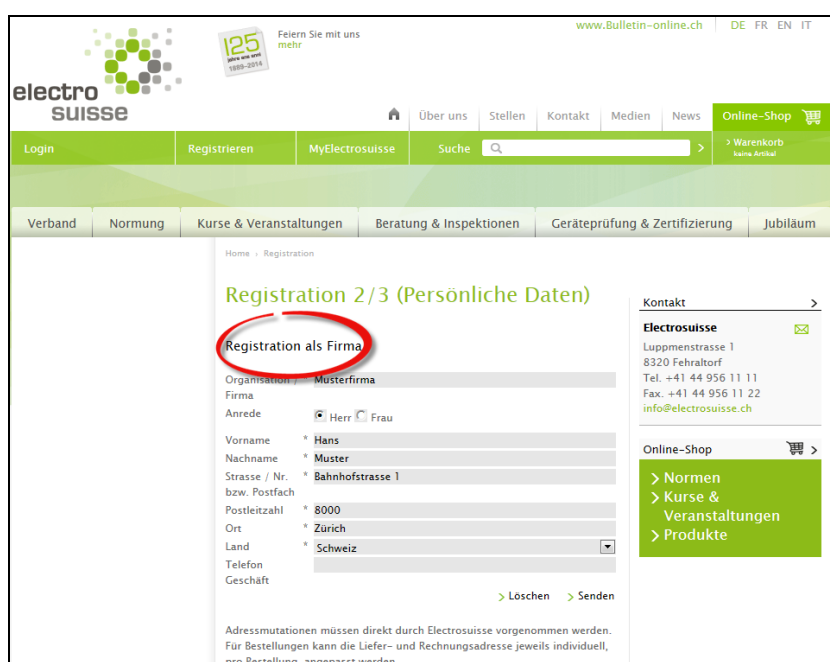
electro suisse

125 Jahre eins zwei 1889–2014

Feiern Sie mit uns
mehr

www.Bulletin-online.ch DE FR EN IT

Über uns | Stellen | Kontakt | Medien | News | Online-Shop

Login | Registrieren | MyElectrosuisse | Suche | > Warenkorb keine Artikel

Verband | Normung | Kurse & Veranstaltungen | Beratung & Inspektionen | Geräteprüfung & Zertifizierung | Jubiläum

Home › Registration

Registration 2/3 (Persönliche Daten)

Registration als Firma

| | |
|---|---|
| Organisation / Firma | Musterfirma |
| Anrede | Herr Frau |
| Vorname * | Hans |
| Nachname * | Muster |
| Strasse / Nr. bzw. Postfach * | Bahnhofstrasse 1 |
| Postleitzahl * | 8000 |
| Ort * | Zürich |
| Land * | Schweiz |
| Telefon Geschäft | |

> Löschen > Senden

Adressmutationen müssen direkt durch Electrosuisse vorgenommen werden. Für Bestellungen kann die Liefer- und Rechnungsadresse jeweils individuell, pro Bestellung, angepasst werden.

Kontakt >
Electrosuisse
Luppmenstrasse 1
8320 Fehraltorf
Tel. +41 44 956 11 11
Fax. +41 44 956 11 22
info@electrosuisse.ch

Online-Shop >
> Normen
> Kurse & Veranstaltungen
> Produkte